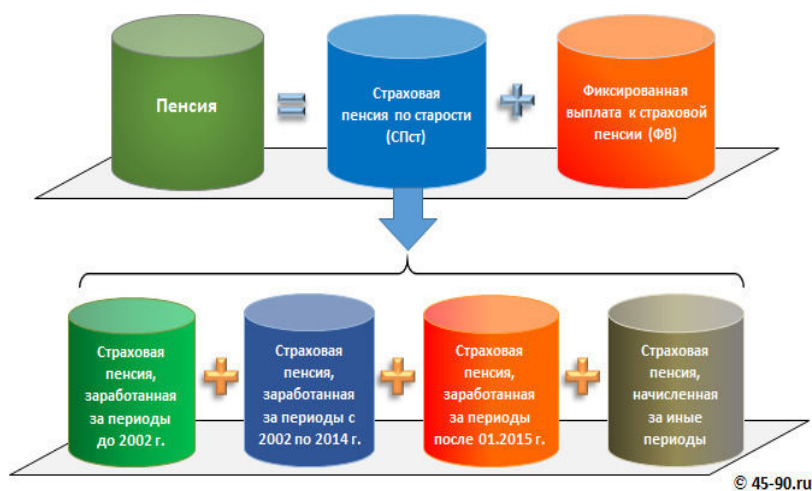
Пенсия = Страховая пенсия по старости (СПст) + Фиксированная выплата к страховой пенсии (ФВ)

Страховая пенсия, заработанная за периоды до 2002 г. + Страховая пенсия, заработанная за периоды с 2002 по 2014 г. + Страховая пенсия, заработанная за периоды после 01.2015 г. + Страховая пенсия, начисленная за иные периоды

© 45-90.ru